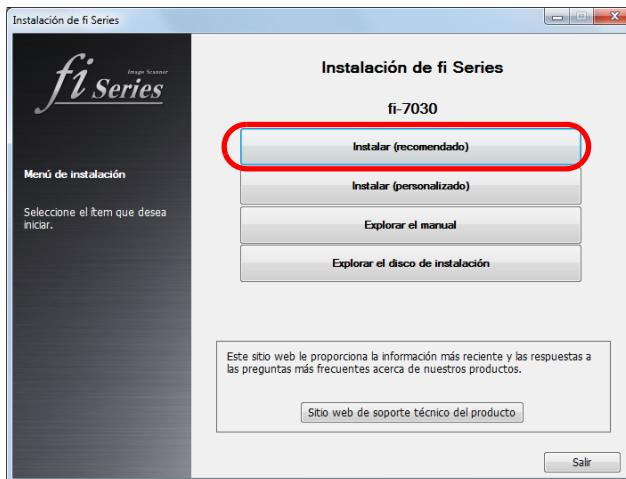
Instalación de fi Series

fi Series
Image Scanner

Menú de instalación

Seleccione el ítem que desea iniciar.

Instalación de fi Series

fi-7030

Instalar (recomendado)

Instalar (personalizado)

Explorar el manual

Explorar el disco de instalación

Este sitio web le proporciona la información más reciente y las respuestas a las preguntas más frecuentes acerca de nuestros productos.

Sitio web de soporte técnico del producto

Salir